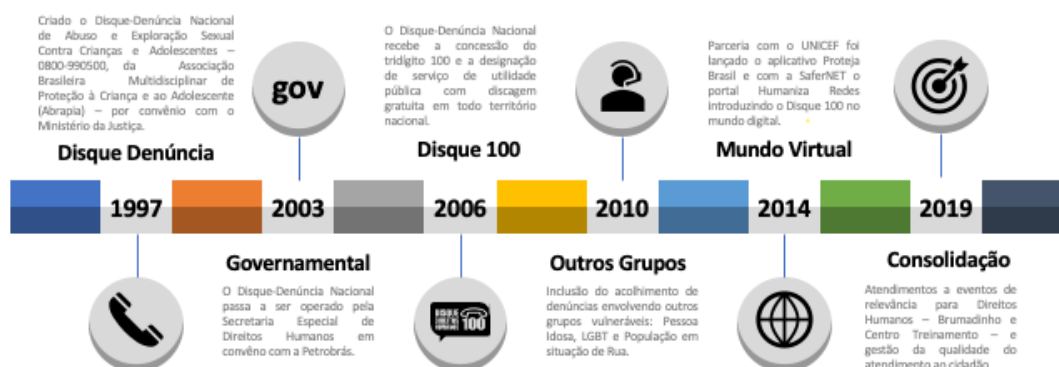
Criado o Disque-Denúncia Nacional de Abuso e Exploração Sexual Contra Crianças e Adolescentes – 0800-990500, da Associação Brasileira Multidisciplinar de Proteção à Criança e ao Adolescente (Abrapia) – por convênio com o Ministério da Justiça.

Disque Denúncia

1997

gov

2003

Governamental

O Disque-Denúncia Nacional passa a ser operado pela Secretaria Especial de Direitos Humanos em convênio com a Petrobrás.

O Disque-Denúncia Nacional recebe a concessão do tridígito 100 e a designação de serviço de utilidade pública com discagem gratuita em todo território nacional.

Disque 100

2006

DISQUE DIREITOS HUMANOS 100

2010

Outros Grupos

Inclusão do acolhimento de denúncias envolvendo outros grupos vulneráveis: Pessoa Idosa, LGBT e População em situação de Rua.

Parceria com o UNICEF foi lançado o aplicativo Proteja Brasil e com a SaferNET o portal Humaniza Redes introduzindo o Disque 100 no mundo digital.

Mundo Virtual

2014

2019

Consolidação

Atendimentos a eventos de relevância para Direitos Humanos – Brumadinho e Centro Treinamento – e gestão da qualidade do atendimento ao cidadão.